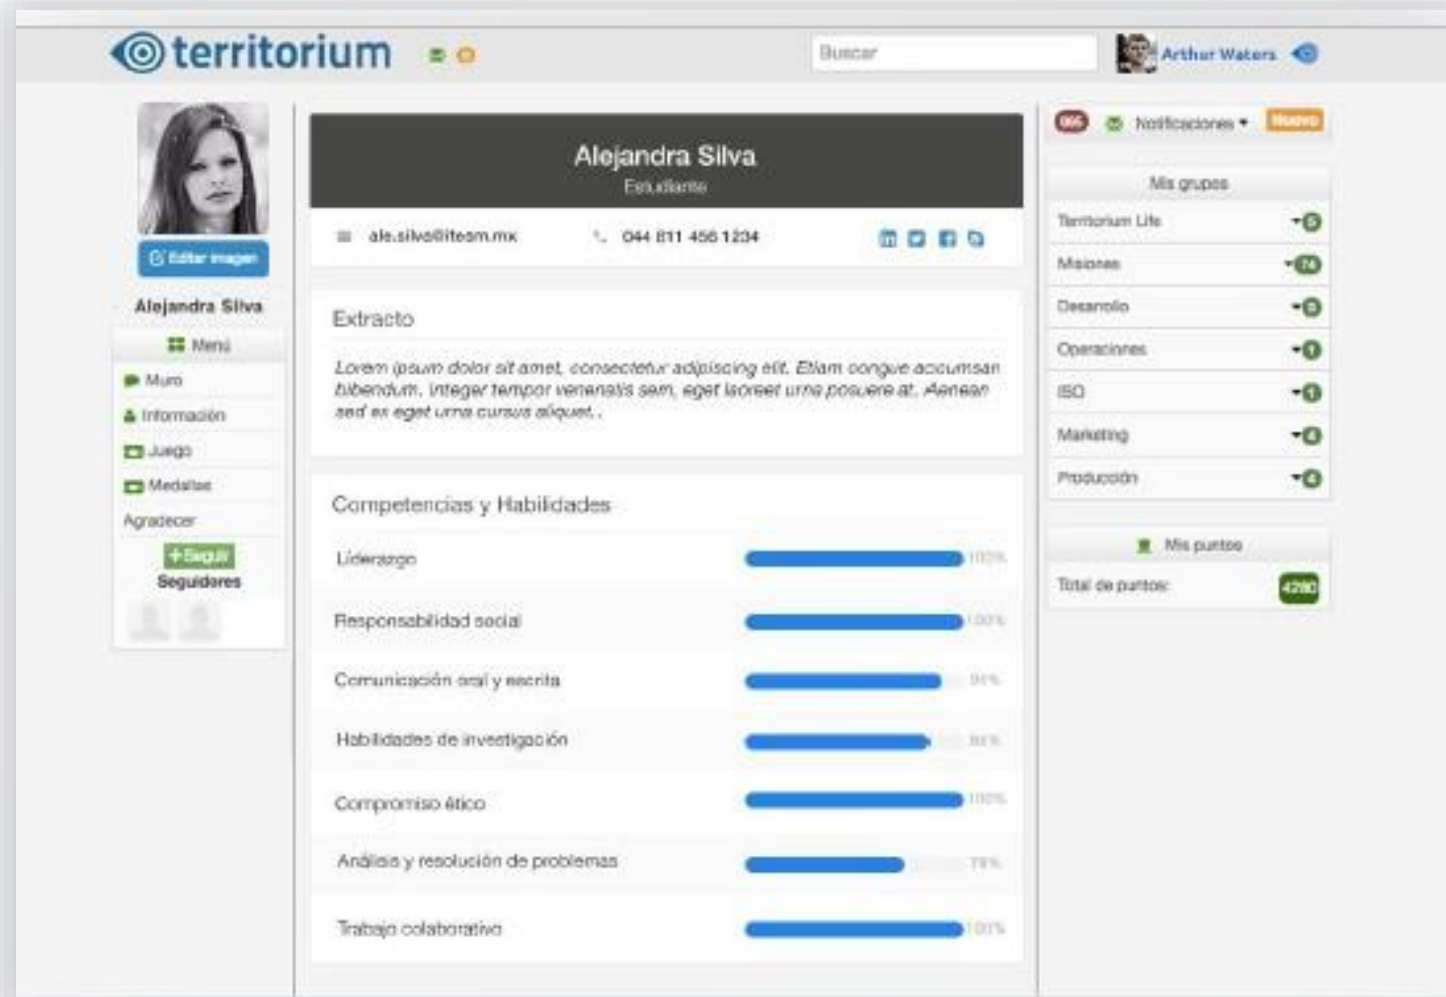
territorium

Buscar

Arthur Waters

Editar imagen

Alejandra Silva

Menú

Muro

Información

Juego

Medallas

Agradecer

+Seguir

Seguidores

Alejandra Silva

Estudiante

ale.silva@iteam.mx

044 811 456 1234

Extracto

Lorem ipsum dolor sit amet, consectetur adipiscing elit. Etiam congue accumsan bibendum. Integer tempor venenatis sem, eget laoreet urna posuere at. Aenean sed ex eget urna cursus aliquet.

Competencias y Habilidades

Liderazgo 100%

Responsabilidad social 100%

Comunicación oral y escrita 90%

Habilidades de investigación 85%

Compromiso ético 100%

Análisis y resolución de problemas 73%

Trabajo colaborativo 100%

Notificaciones

Nuevo

Mis grupos

Territorium Life

Misiones

Desarrollo

Operaciones

ISO

Marketing

Producción

Mis puntos

Total de puntos: 4280